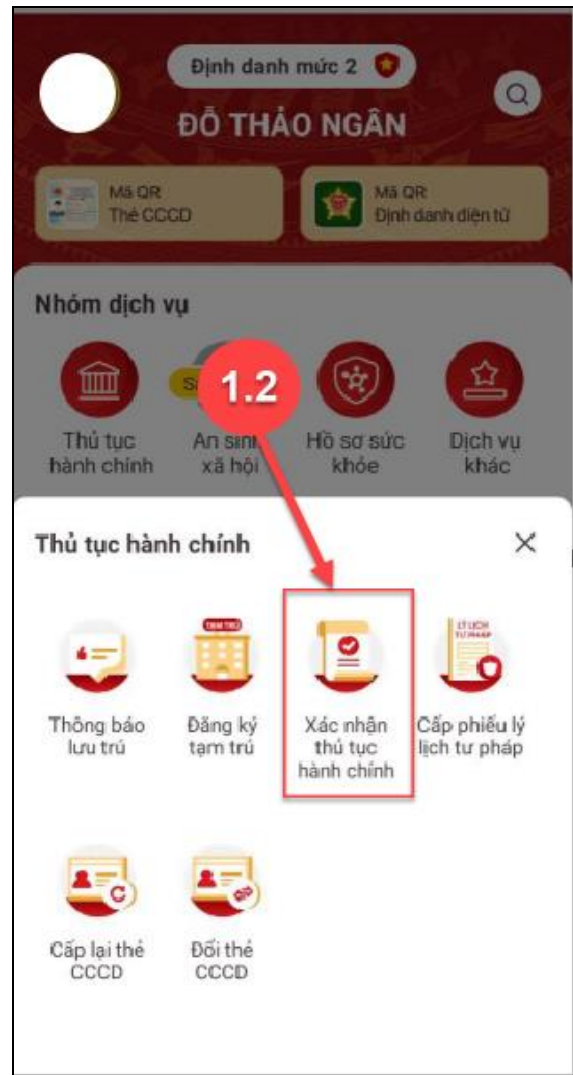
Định danh mức 2

ĐỖ THẢO NGÂN

Mã QR
Thẻ CCCD

Mã QR
Định danh điện tử

Nhóm dịch vụ

S

1.2

Thủ tục hành chính

An sinh xã hội

Hồ sơ sức khỏe

Dịch vụ khác

Thủ tục hành chính

TẠM TRÚ

LÝ LỊCH TƯ PHÁP

Thông báo lưu trú

Đăng ký tạm trú

Xác nhận thủ tục hành chính

Cấp phiếu lý lịch tư pháp

Cấp lại thẻ CCCD

Đổi thẻ CCCD